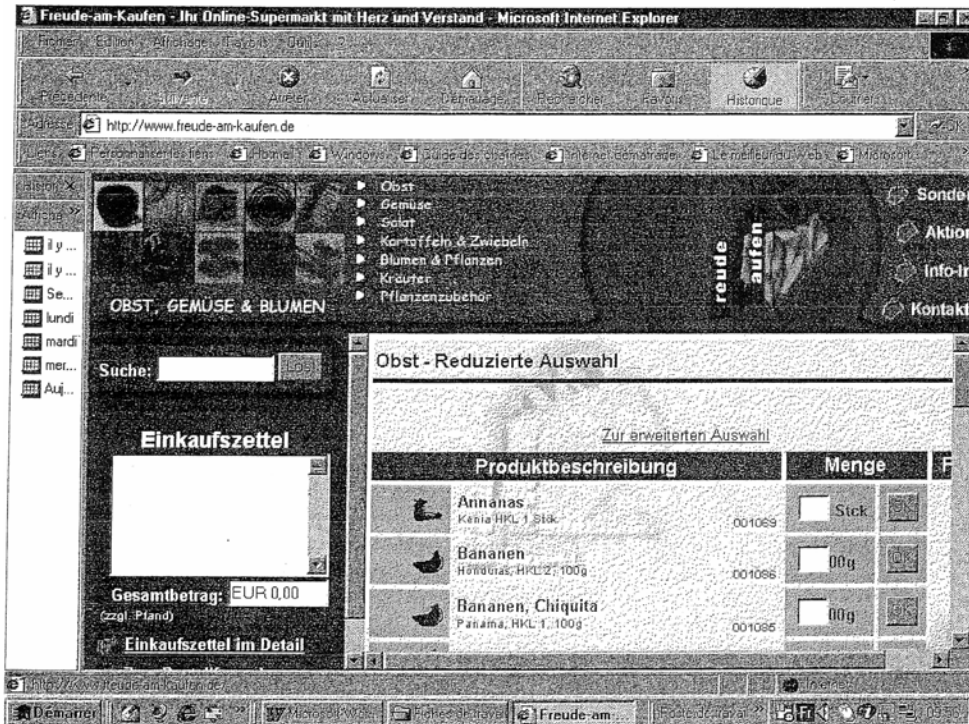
Freude-am-Kaufen - Ihr Online-Supermarkt mit Herz und Verstand - Microsoft Internet Explorer

Fichier Edition Affichage Favoris Outils ?

Précédente Suivante Arrêter Actualiser Démarrage Rechercher Favoris Historique Courrier

Adresse http://www.freude-am-kaufen.de

Liens Personnaliser les liens Hotmail Windows Guide des chaînes Internet démarrage Le meilleur du Web Microsoft

Historique
Affichage
il y ...
il y ...
Se...
lundi
mardi
mer...
Auj...

Obst
Gemüse
Salat
Kartoffeln & Zwiebeln
Blumen & Pflanzen
Kräuter
Pflanzenzubehör

OBST, GEMÜSE & BLUMEN

freude aufen

Sonde
Aktion
Info-I
Kontakt

Suche: Los

Einkaufszettel

Gesamtbetrag: EUR 0,00
(zzgl. Pfand)

Einkaufszettel im Detail

Obst - Reduzierte Auswahl

Zur erweiterten Auswahl

| Produktbeschreibung | | Menge | |
|---|---|---|---|
| Annanas Kenia HKL 1 Stck | 001069 | Stck | OK |
| Bananen Honduras, HKL 2, 100g | 001066 | 00g | OK |
| Bananen, Chiquita Panama, HKL 1, 100g | 001065 | 00g | OK |

http://www.freude-am-kaufen.de Internet

Démarrer Microsoft Wo... Freude-am... Freude-am...